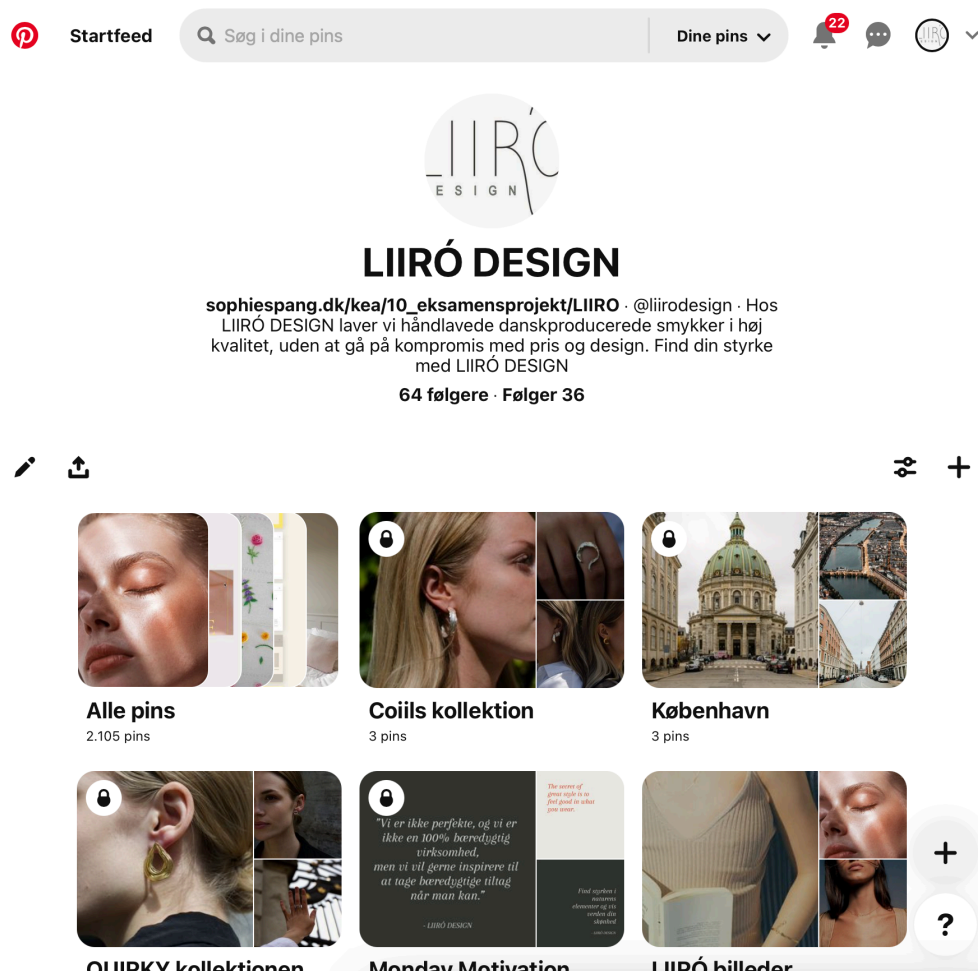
Startfeed

Søg i dine pins

Dine pins

22

LIIRÓ
ESIGN

LIIRÓ DESIGN

sophiespang.dk/kea/10_eksamensprojekt/LIIRO · @liirodesign · Hos LIIRÓ DESIGN laver vi håndlavede danskproducerede smykker i høj kvalitet, uden at gå på kompromis med pris og design. Find din styrke med LIIRÓ DESIGN

64 følgere · Følger 36

Alle pins
2.105 pins

Coiils kollektion
3 pins

København
3 pins

"Vi er ikke perfekte, og vi er ikke en 100% bæredygtig virksomhed, men vi vil gerne inspirere til at tage bæredygtige tiltag når man kan."

- LIIRÓ DESIGN

The secret of great style is to feel good in what you wear.

Find styrken i naturens elementer og vis verden din skønhed

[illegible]

QUIRKY kollektionen

Monday Motivation

LIIRÓ billeder

?